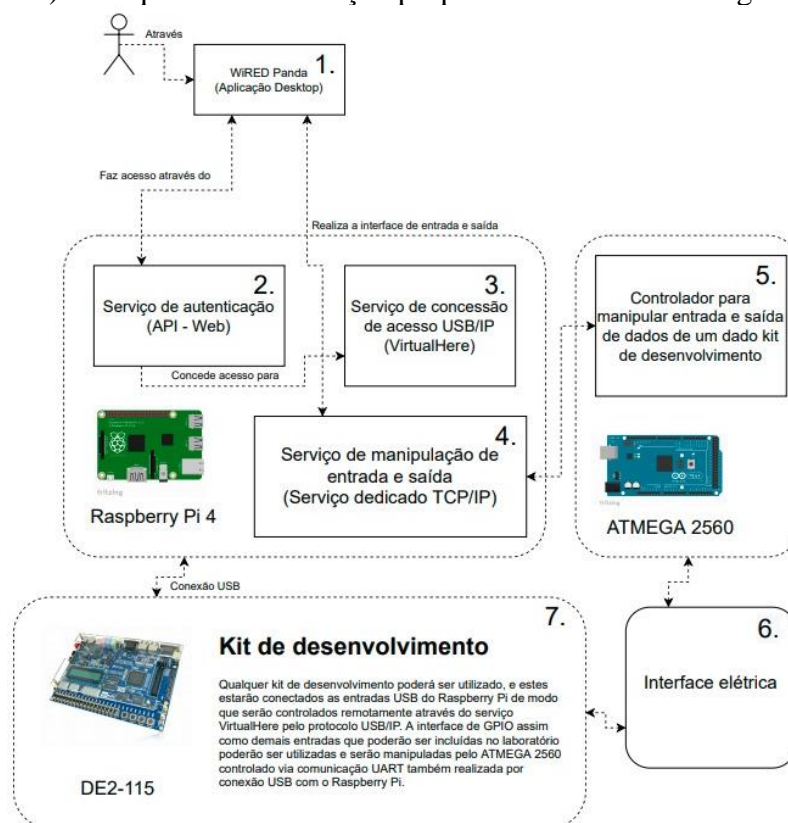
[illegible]

Através

WiRED Panda (Aplicação Desktop) 1.

Faz acesso através do

Realiza a interface de entrada e saída

2. Serviço de autenticação (API - Web)

3. Serviço de concessão de acesso USB/IP (VirtualHere)

Concede acesso para

5. Controlador para manipular entrada e saída de dados de um dado kit de desenvolvimento

4. Serviço de manipulação de entrada e saída (Serviço dedicado TCP/IP)

Raspberry Pi 4

ATMEGA 2560

Conexão USB

7. Kit de desenvolvimento

Qualquer kit de desenvolvimento poderá ser utilizado, e estes estarão conectados as entradas USB do Raspberry Pi de modo que serão controlados remotamente através do serviço VirtualHere pelo protocolo USB/IP. A interface de GPIO assim como demais entradas que poderão ser incluídas no laboratório poderão ser utilizadas e serão manipuladas pelo ATMEGA 2560 controlado via comunicação UART também realizada por conexão USB com o Raspberry Pi.

DE2-115

6. Interface elétrica